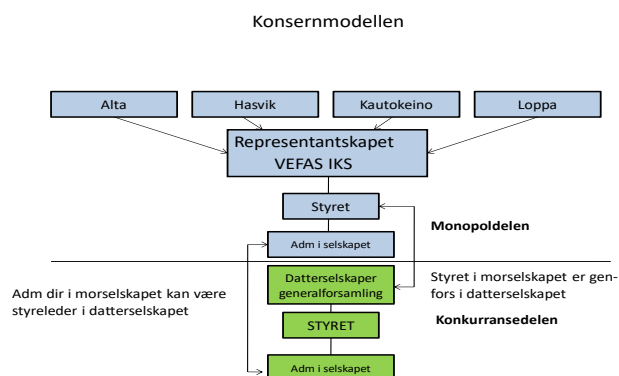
Konsernmodellen

Alta

Hasvik

Kautokeino

Loppa

Representantskapet VEFAS IKS

Styret

Monopoldelen

Adm i selskapet

Datterselskaper generalforsamling

Styret i morselskapet er genfors i datterselskapet

Adm dir i morselskapet kan være styreleder i datterselskapet

STYRET

Konkurransedelen

Adm i selskapet